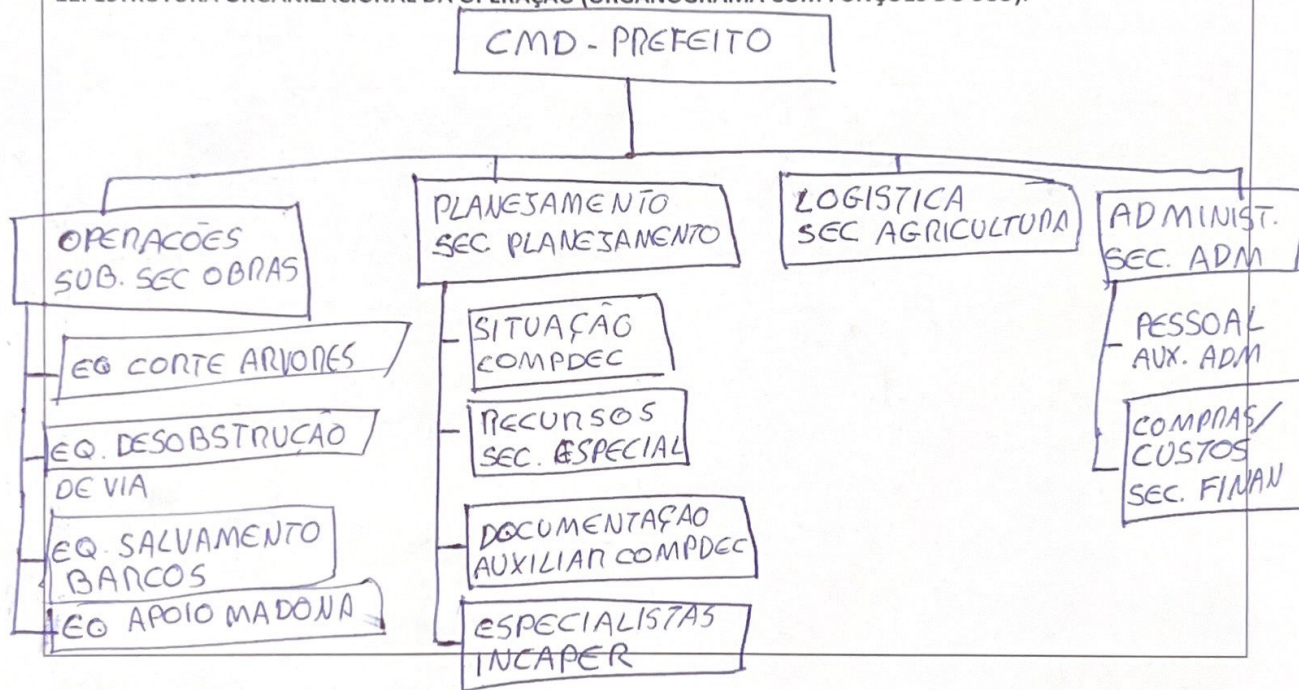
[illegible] ESTRUTURA ORGANIZACIONAL DA OPERAÇÃO (ORGANOGRAMA COM FUNÇÕES DO SCO):

CMD - PREFEITO

OPERACOES
SUB. SEC OBRAS

EQ CORTE ARVORES

EQ. DESOBSTRUCAO DE VIA

EQ SALVAMENTO BARCOS

EQ APOIO MADONA

PLANEJAMENTO
SEC. PLANEJAMENTO

SITUAÇÃO
COMPDEC

RECURSOS
SEC. ESPECIAL

DOCUMENTAÇAO
AUXILIAR COMPDEC

ESPECIALISTAS
INCAPER

LOGISTICA
SEC AGRICULTURA

ADMINIST.
SEC. ADM

PESSOAL
AUX. ADM

COMPRAS/
CUSTOS
SEC. FINAN